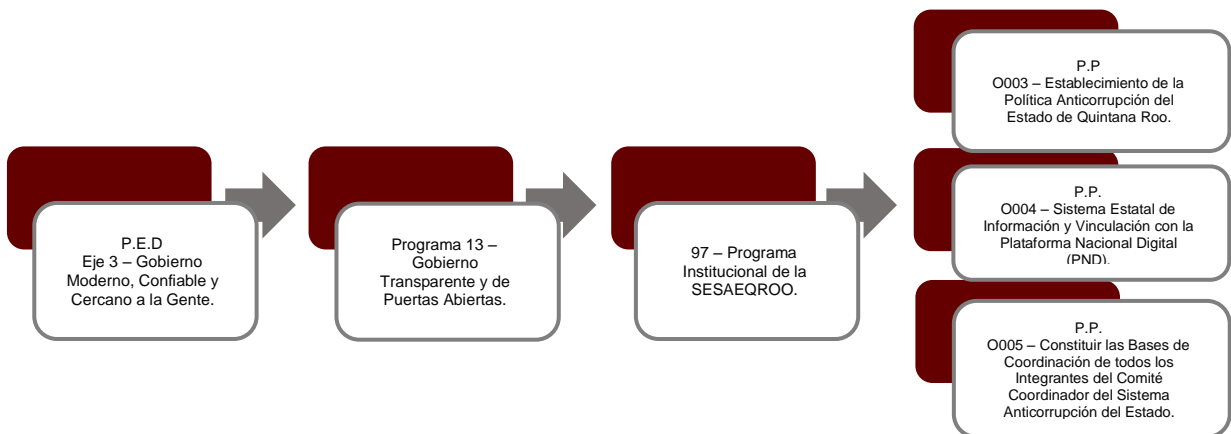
P.E.D
Eje 3 – Gobierno Moderno, Confiable y Cercano a la Gente.

Programa 13 – Gobierno Transparente y de Puertas Abiertas.

97 – Programa Institucional de la SESAEQROO.

P.P
O003 – Establecimiento de la Política Anticorrupción del Estado de Quintana Roo.

P.P.
O004 – Sistema Estatal de Información y Vinculación con la Plataforma Nacional Digital (PND).

P.P.
O005 – Constituir las Bases de Coordinación de todos los Integrantes del Comité Coordinador del Sistema Anticorrupción del Estado.